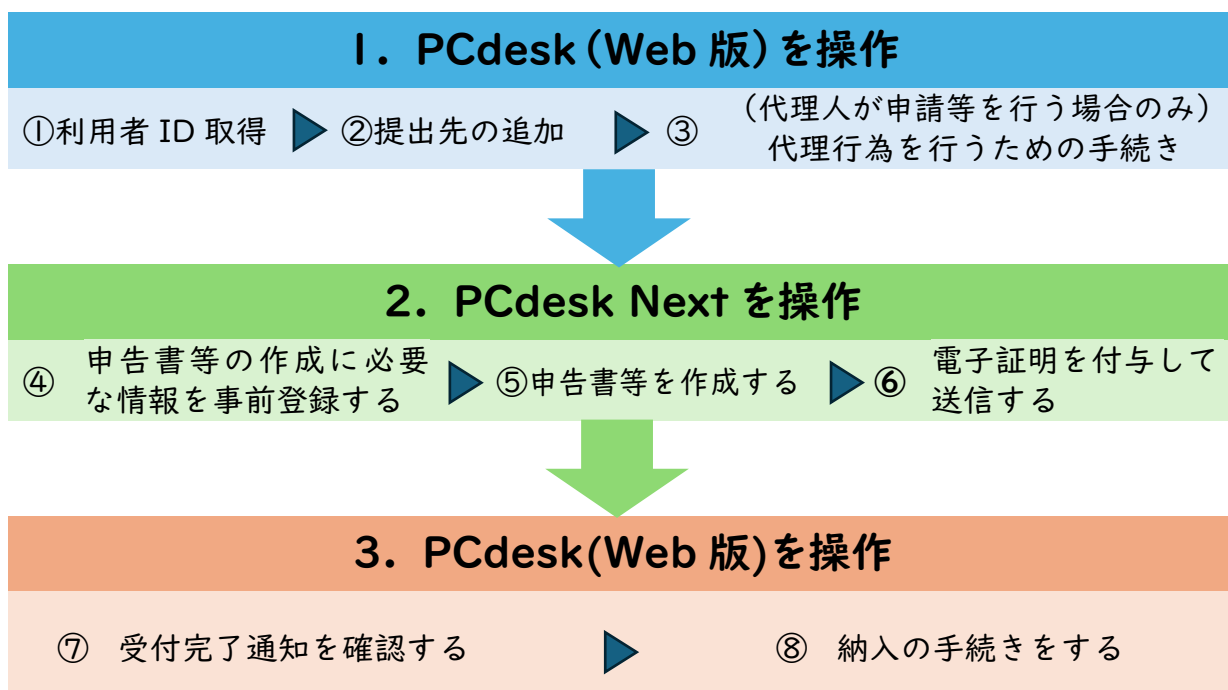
1．PCdesk（Web 版）を操作

①利用者 ID 取得 ②提出先の追加 ③ （代理人が申請等を行う場合のみ）代理行為を行うための手続き

2．PCdesk Next を操作

④ 申告書等の作成に必要な情報を事前登録する ⑤申告書等を作成する ⑥ 電子証明を付与して送信する

3．PCdesk(Web 版)を操作

⑦ 受付完了通知を確認する ⑧ 納入の手続きをする